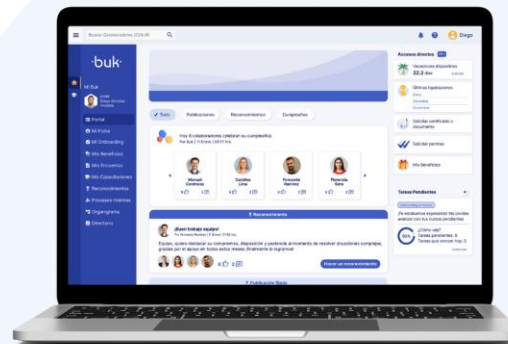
Buscar Colaboradores (Ctrl+K)

Diego

·buk·

Mi Buk

Portal
Mi Ficha
Mi Onboarding
Mis Beneficios
Mis Encuestas
Mis Capacitaciones
Reconocimientos
Procesos Internos
Organigrama
Directorio

Todo
Publicaciones
Reconocimientos
Cumpleaños

Hoy 8 colaboradores celebran su cumpleaños.

Manuel Contreras
Carolina Lima
Fernando Ramírez
Florencia Soto

Reconocimiento

¡Buen trabajo equipo!

Equipo, quiero destacar su compromiso, disposición y pasión al momento de resolver situaciones complejas, gracias por el apoyo en todos estos meses. ¡Finalmente lo logramos!

Hacer un reconocimiento

Publicación fijada

Accesos directos

Vacaciones disponibles
22.2 días

Últimas liquidaciones

Solicitar certificado o documento

Solicitar permiso

Mis Beneficios

Tareas Pendientes

¡Te estábamos esperando! No olvides avanzar con tus cursos pendientes

¿Cómo va?
Tareas pendientes: 4
Tareas que vencen hoy: 3

50%